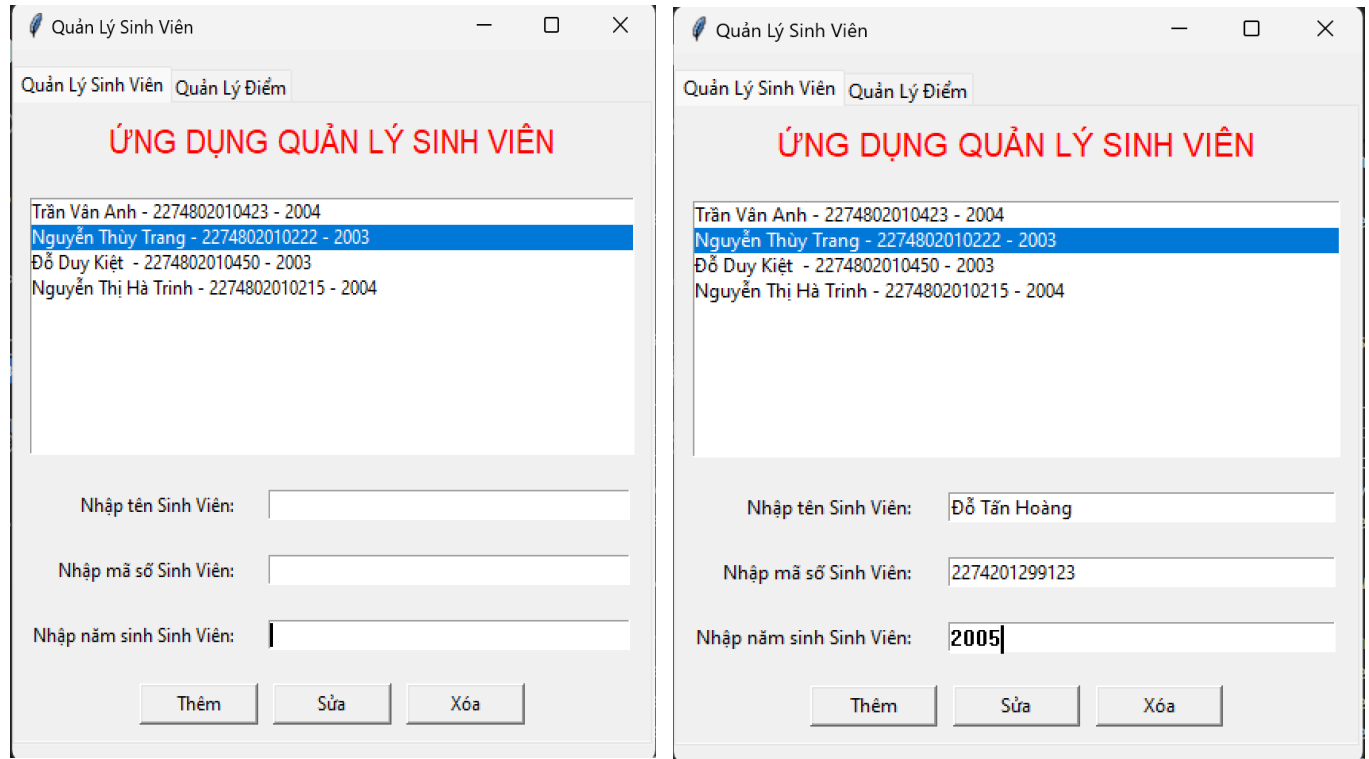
Quản Lý Sinh Viên

Quản Lý Sinh Viên | Quản Lý Điểm

ỨNG DỤNG QUẢN LÝ SINH VIÊN

Trần Vân Anh - 2274802010423 - 2004
Nguyễn Thùy Trang - 2274802010222 - 2003
Đỗ Duy Kiệt - 2274802010450 - 2003
Nguyễn Thị Hà Trinh - 2274802010215 - 2004

Nhập tên Sinh Viên:

Nhập mã số Sinh Viên:

Nhập năm sinh Sinh Viên:

Thêm | Sửa | Xóa

Quản Lý Sinh Viên

Quản Lý Sinh Viên | Quản Lý Điểm

ỨNG DỤNG QUẢN LÝ SINH VIÊN

Trần Vân Anh - 2274802010423 - 2004
Nguyễn Thùy Trang - 2274802010222 - 2003
Đỗ Duy Kiệt - 2274802010450 - 2003
Nguyễn Thị Hà Trinh - 2274802010215 - 2004

Nhập tên Sinh Viên: Đỗ Tấn Hoàng

Nhập mã số Sinh Viên: 2274201299123

Nhập năm sinh Sinh Viên: 2005

Thêm | Sửa | Xóa